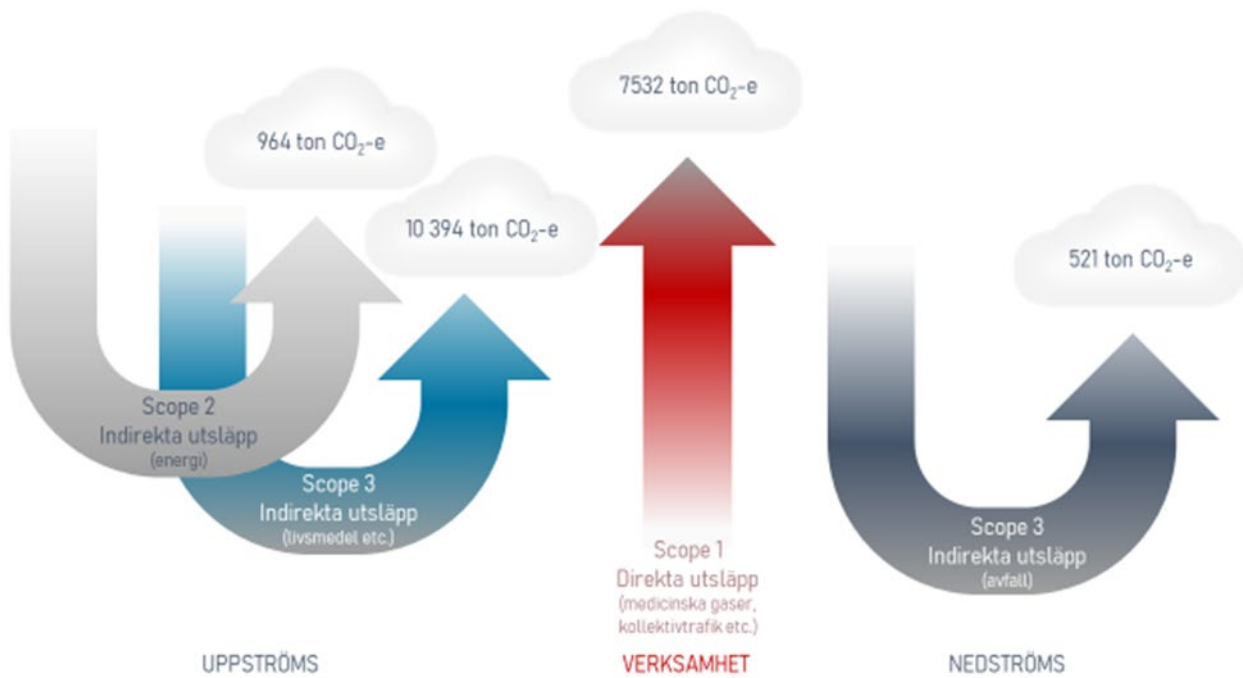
964 ton $CO_2$-e

10 394 ton $CO_2$-e

Scope 2
Indirekta utsläpp
(energi)

Scope 3
Indirekta utsläpp
(livsmedel etc.)

7532 ton $CO_2$-e

Scope 1
Direkta utsläpp
(medicinska gaser, kollektivtrafik etc.)

521 ton $CO_2$-e

Scope 3
Indirekta utsläpp
(avfall)

UPPSTRÖMS

VERKSAMHET

NEDSTRÖMS